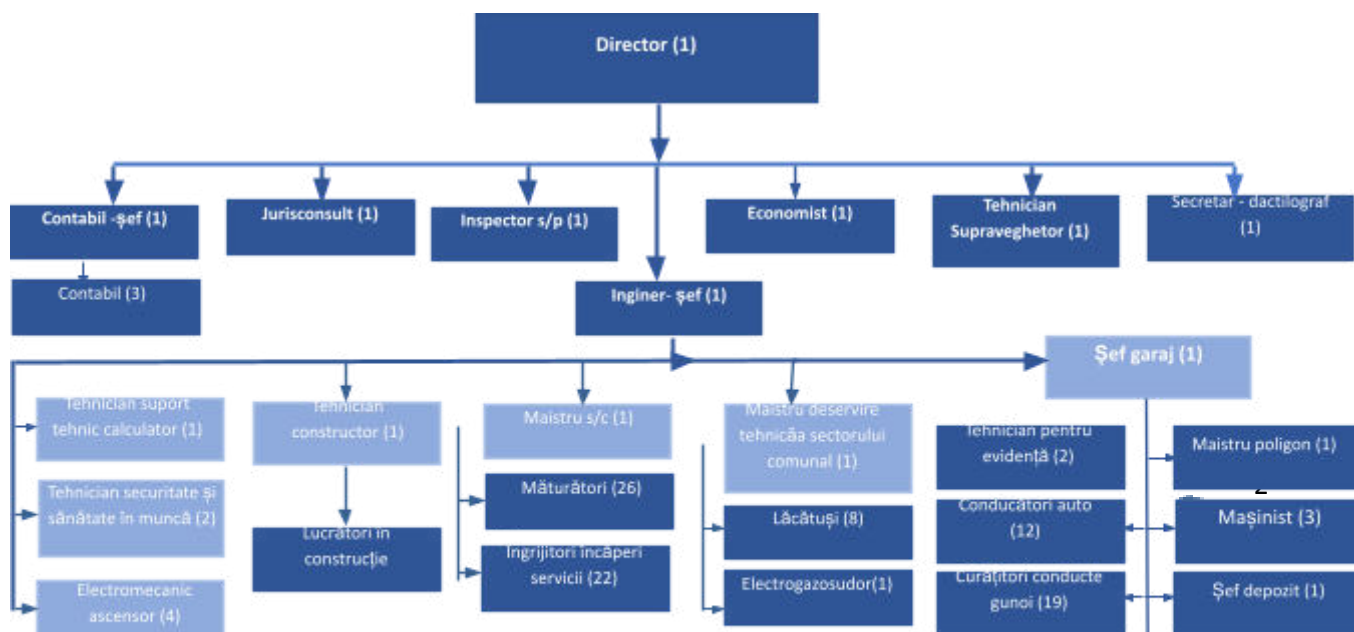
Director (1)

Contabil -șef (1)

Jurisconsult (1)

Inspector s/p (1)

Economist (1)

Tehnician Supraveghetor (1)

Secretar - dactilograf (1)

Contabil (3)

Inginer- șef (1)

Șef garaj (1)

Tehnician suport tehnic calculator (1)

Tehnician securitate și sănătate în muncă (2)

Electromecanic ascensor (4)

Tehnician constructor (1)

Lucrători în construcție

Maistru s/c (1)

Măturători (26)

Îngrijitori încăperi servicii (22)

Maistru deservire tehnicăa sectorului comunal (1)

Lăcătuși (8)

Electrogazosudor(1)

Tehnician pentru evidență (2)

Conducători auto (12)

Curățitori conducte gunoi (19)

Maistru poligon (1)

2

Mașinist (3)

Șef depozit (1)